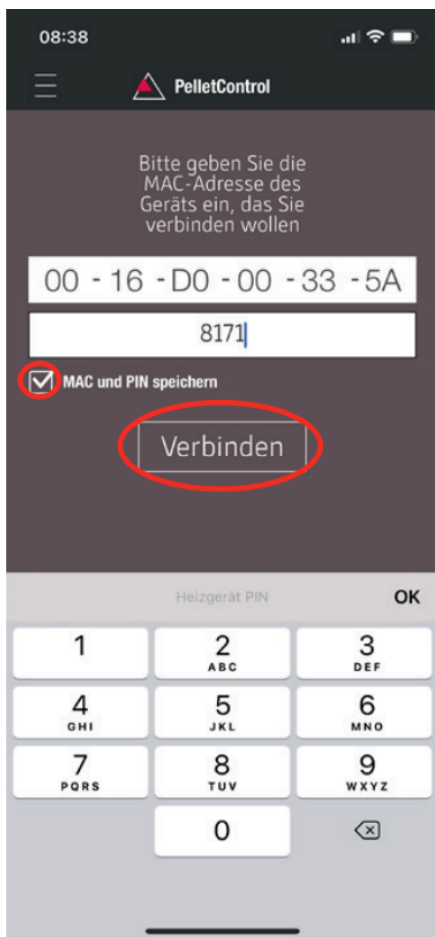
08:38

PelletControl

Bitte geben Sie die MAC-Adresse des Geräts ein, das Sie verbinden wollen

00 - 16 - D0 - 00 - 33 - 5A

8171

MAC und PIN speichern

Verbinden

Heizgerät PIN

OK

| 1 | 2 ABC | 3 DEF |
|---|---|---|
| 4 GHI | 5 JKL | 6 MNO |
| 7 PQRS | 8 TUV | 9 WXYZ |
| | 0 | |